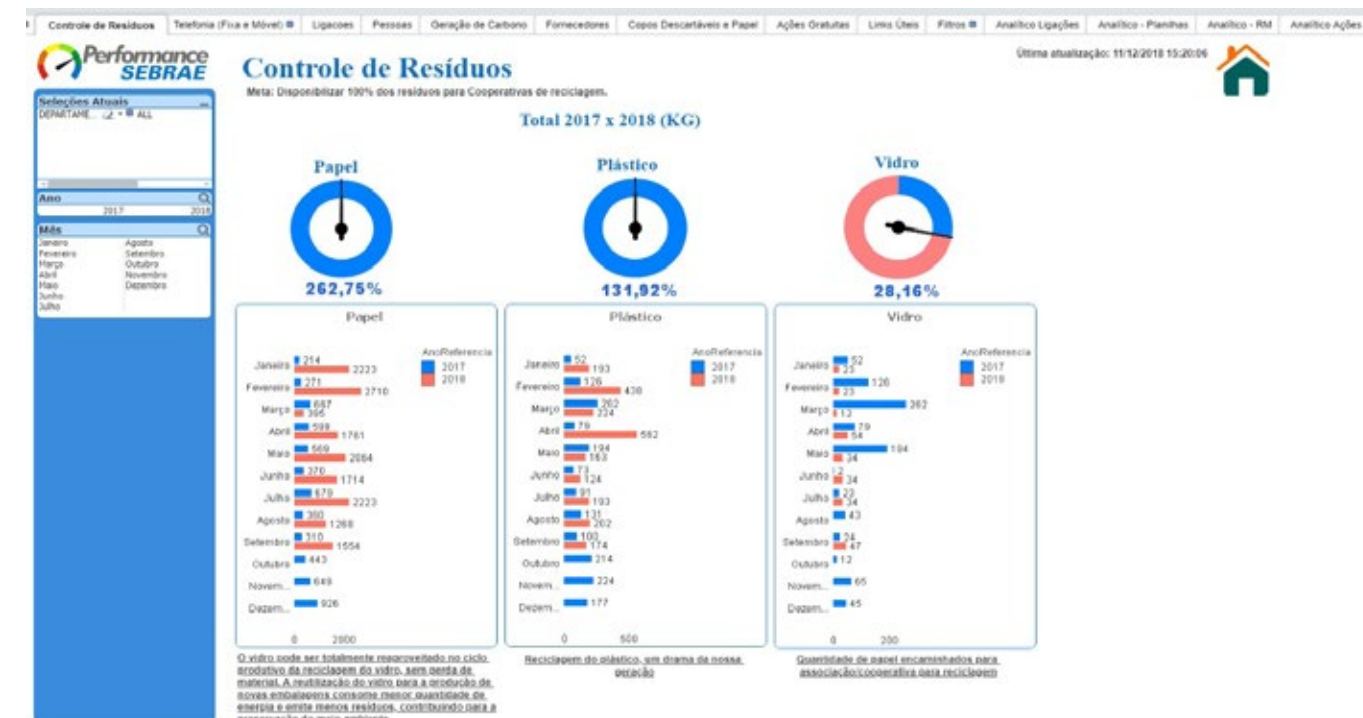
Controle de Resíduos | Telefonia (Fixa e Móvel) | Ligacoes | Pessoas | Geração de Carbono | Fornecedores | Copos Descartáveis e Papel | Ações Gratuitas | Links Úteis | Filtros | Analítico Ligações | Analítico - Planilhas | Analítico - RM | Analítico Ações

Performance SEBRAE

Controle de Resíduos

Meta: Disponibilizar 100% dos resíduos para Cooperativas de reciclagem.

Última atualização: 11/12/2018 15:20:06

Seleções Atuais
DEPARTAME... ALL

Ano
2017 2018

Mês
Janeiro
Fevereiro
Março
Abril
Maio
Junho
Julho
Agosto
Setembro
Outubro
Novembro
Dezembro

Total 2017 x 2018 (KG)

Papel
262,75%

Plástico
131,92%

Vidro
28,16%

Papel

AnoReferencia
2017
2018

Janeiro 214 2223
Fevereiro 271 2710
Março 687 395
Abril 599 1761
Maio 569 2084
Junho 370 1714
Julho 679 2223
Agosto 350 1268
Setembro 310 1554
Outubro 443
Novem... 649
Dezem... 926
0 2000

Plástico

AnoReferencia
2017
2018

Janeiro 52 193
Fevereiro 126 438
Março 262 224
Abril 79 582
Maio 194 163
Junho 73 124
Julho 91 193
Agosto 131 202
Setembro 100 174
Outubro 214
Novem... 224
Dezem... 177
0 500

Vidro

AnoReferencia
2017
2018

Janeiro 52 23
Fevereiro 126 23
Março 262 12
Abril 79 54
Maio 194 34
Junho 12 34
Julho 22 34
Agosto 43
Setembro 24 47
Outubro 12
Novem... 65
Dezem... 45
0 200

O vidro pode ser totalmente reaproveitado no ciclo produtivo da reciclagem do vidro, sem perda de material. A reutilização do vidro para a produção de novas embalagens consome menor quantidade de energia e emite menos resíduos, contribuindo para a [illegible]

Reciclagem do plástico, um drama da nossa geração

Quantidade de papel encaminhados para associação/cooperativa para reciclagem